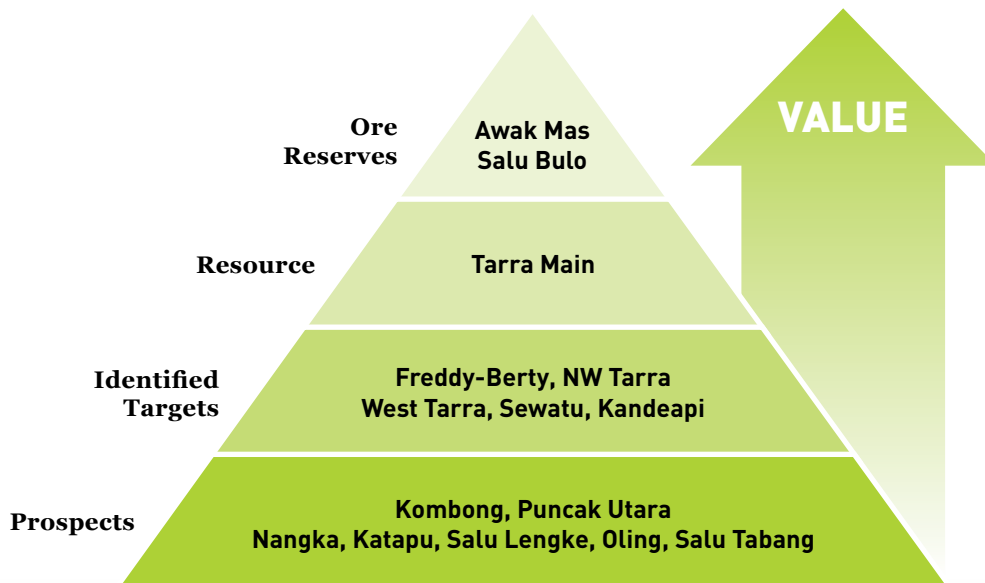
Ore Reserves

Awak Mas
Salu Bulo

VALUE

Resource

Tarra Main

Identified Targets

Freddy-Berty, NW Tarra
West Tarra, Sewatu, Kandeapi

Prospects

Kombong, Puncak Utara
Nangka, Katapu, Salu Lengke, Oling, Salu Tabang